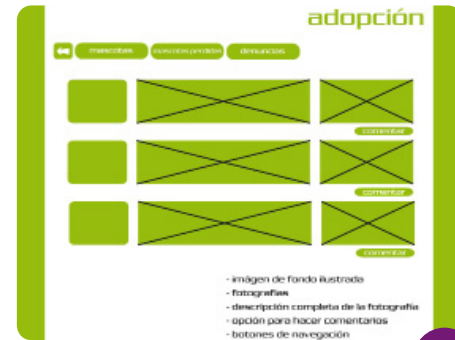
adopción

mascotas
mascotas perdidas
denuncias

comentar
comentar
comentar

- imágen de fondo ilustrada
- fotografías
- descripción completa de la fotografía
- opción para hacer comentarios
- botones de navegación